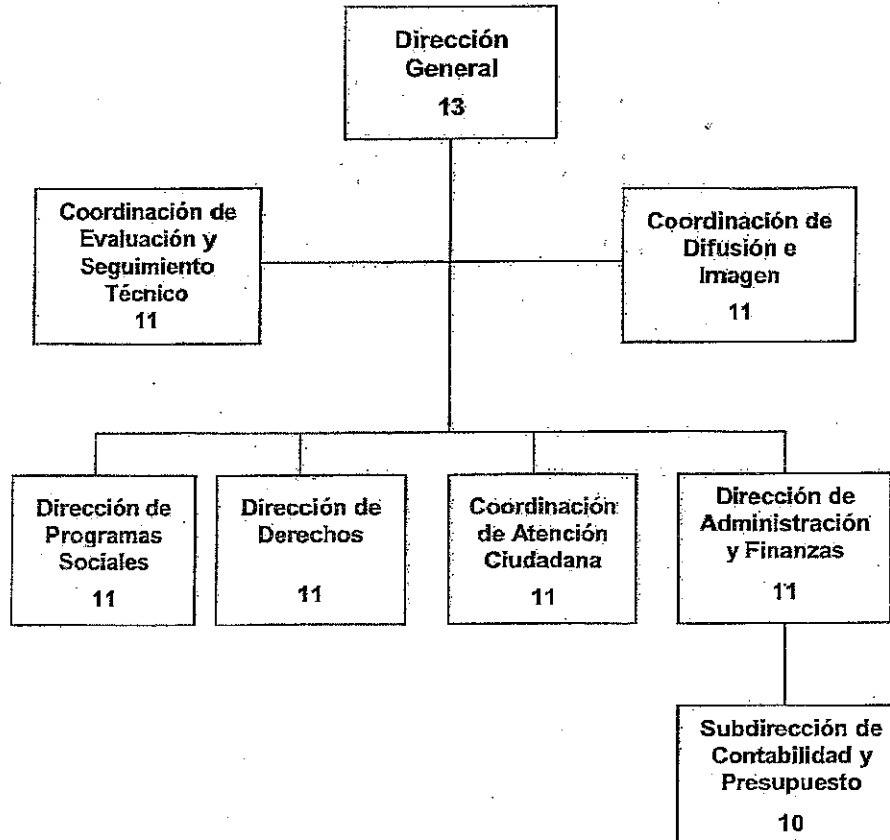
Dirección General
13

Coordinación de Evaluación y Seguimiento Técnico
11

Coordinación de Difusión e Imagen
11

Dirección de Programas Sociales
11

Dirección de Derechos
11

Coordinación de Atención Ciudadana
11

Dirección de Administración y Finanzas
11

Subdirección de Contabilidad y Presupuesto
10